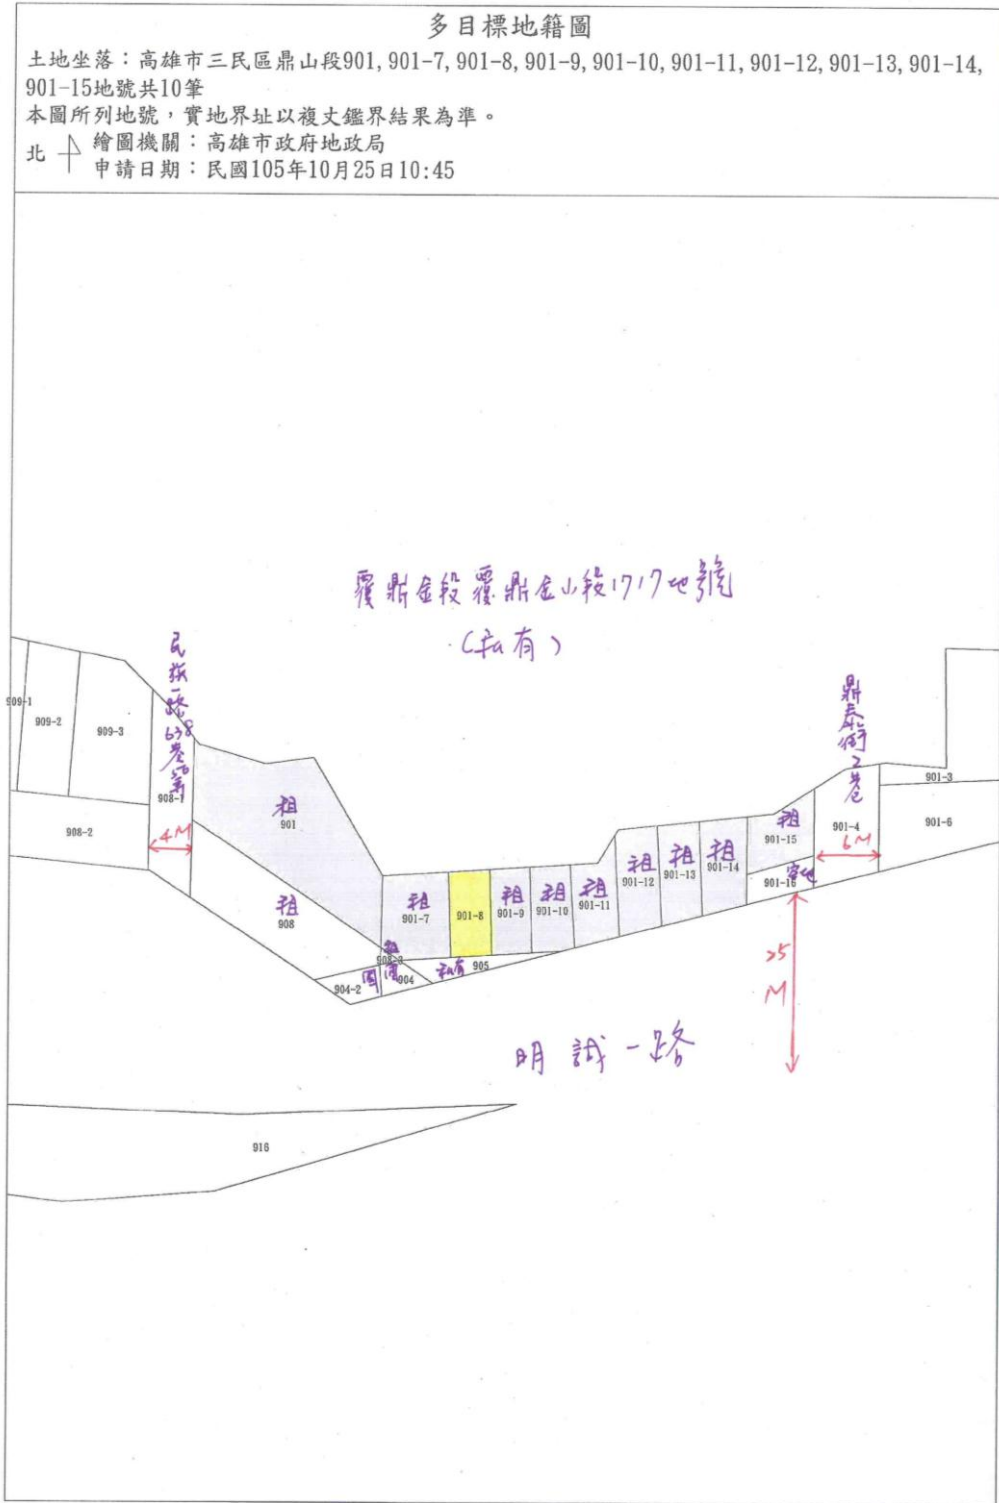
多目標地籍圖

土地坐落：高雄市三民區鼎山段901, 901-7, 901-8, 901-9, 901-10, 901-11, 901-12, 901-13, 901-14, 901-15地號共10筆
本圖所列地號，實地界址以複丈鑑界結果為準。
北 繪圖機關：高雄市政府地政局
申請日期：民國105年10月25日10:45

覆鼎金段覆鼎金山段1717地號
(私有)

民族一路638巷寬

鼎泰街2巷

909-1
909-2
909-3
908-1
908-2
4M
租
901
租
908
租
901-7
901-8
租
901-9
租
901-10
租
901-11
租
901-12
租
901-13
租
901-14
租
901-15
901-4
901-3
901-6
6M
901-16
寬
908-3
國有
904
904-2
私有
905
>5M

明誠一路

916